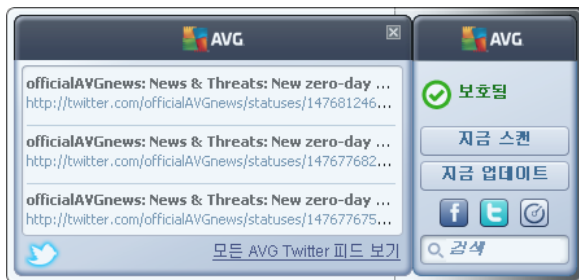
AVG

officialAVGnews: News & Threats: New zero-day ...
http://twitter.com/officialAVGnews/statuses/147681246...

officialAVGnews: News & Threats: New zero-day ...
http://twitter.com/officialAVGnews/statuses/147677682...

officialAVGnews: News & Threats: New zero-day ...
http://twitter.com/officialAVGnews/statuses/147677675...

모든 AVG Twitter 피드 보기

AVG

보호됨

지금 스캔

지금 업데이트

검색